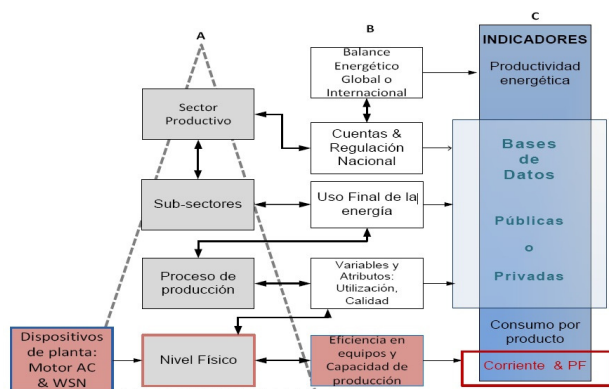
A

B

C

INDICADORES

Productividad energética

Balance Energético Global o Internacional

Sector Productivo

Cuentas & Regulación Nacional

Bases de Datos

Públicas

o

Privadas

Sub-sectores

Uso Final de la energía

Proceso de producción

Variables y Atributos: Utilización, Calidad

Consumo por producto

Dispositivos de planta: Motor AC & WSN

Nivel Físico

Eficiencia en equipos y Capacidad de producción

Corriente & PF